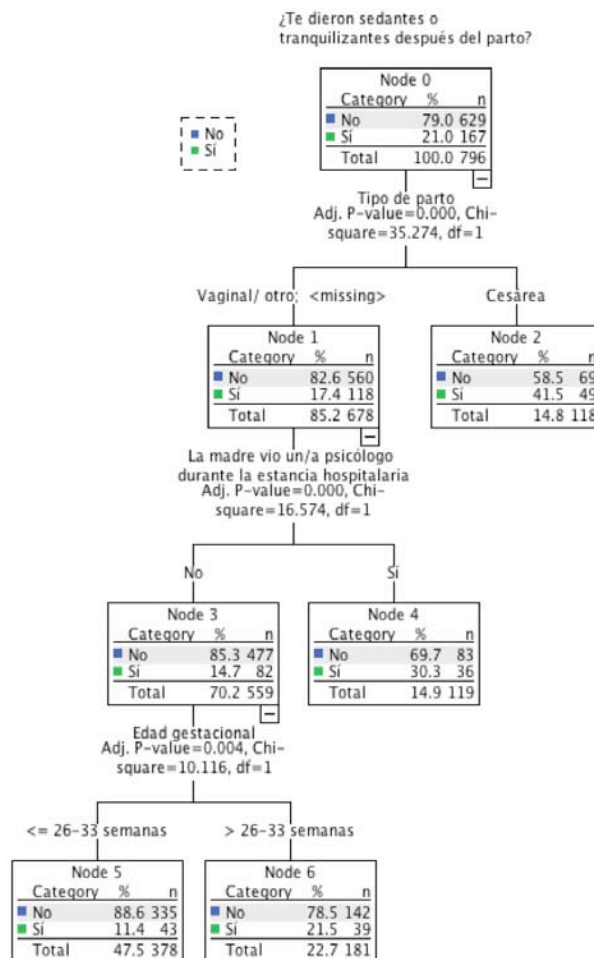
¿Te dieron sedantes o tranquilizantes después del parto?

No
Sí

Node 0

| Category | % | n |
|---|---|---|
| No | 79.0 | 629 |
| Sí | 21.0 | 167 |
| Total | 100.0 | 796 |

Tipo de parto
Adj. P-value=0.000, Chi-square=35.274, df=1

Vaginal/ otro; <missing>

Cesárea

Node 1

| Category | % | n |
|---|---|---|
| No | 82.6 | 560 |
| Sí | 17.4 | 118 |
| Total | 85.2 | 678 |

Node 2

| Category | % | n |
|---|---|---|
| No | 58.5 | 69 |
| Sí | 41.5 | 49 |
| Total | 14.8 | 118 |

La madre vio un/a psicólogo durante la estancia hospitalaria
Adj. P-value=0.000, Chi-square=16.574, df=1

No

Sí

Node 3

| Category | % | n |
|---|---|---|
| No | 85.3 | 477 |
| Sí | 14.7 | 82 |
| Total | 70.2 | 559 |

Node 4

| Category | % | n |
|---|---|---|
| No | 69.7 | 83 |
| Sí | 30.3 | 36 |
| Total | 14.9 | 119 |

Edad gestacional
Adj. P-value=0.004, Chi-square=10.116, df=1

<= 26-33 semanas

> 26-33 semanas

Node 5

| Category | % | n |
|---|---|---|
| No | 88.6 | 335 |
| Sí | 11.4 | 43 |
| Total | 47.5 | 378 |

Node 6

| Category | % | n |
|---|---|---|
| No | 78.5 | 142 |
| Sí | 21.5 | 39 |
| Total | 22.7 | 181 |